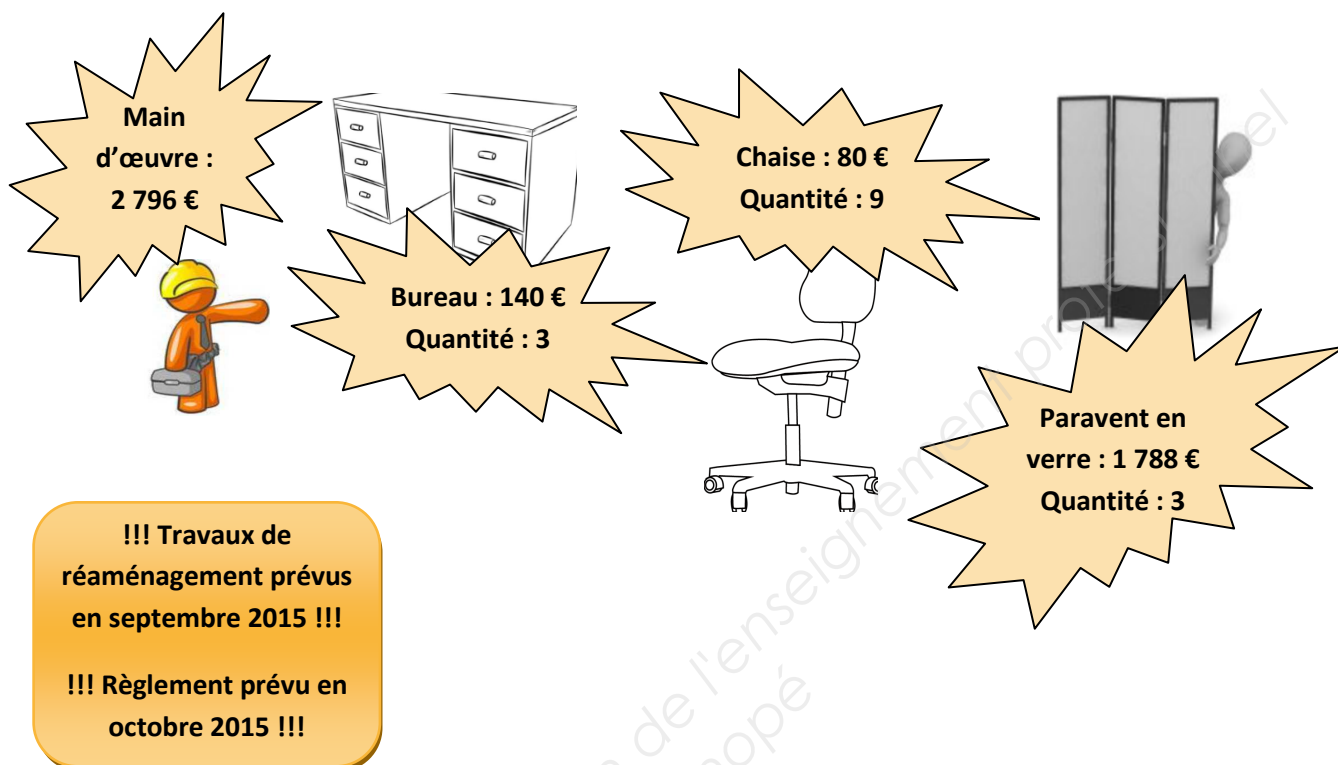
Main d'œuvre : 2 796 €

Bureau : 140 €
Quantité : 3

Chaise : 80 €
Quantité : 9

Paravent en verre : 1 788 €
Quantité : 3

!!! Travaux de réaménagement prévus en septembre 2015 !!!

!!! Règlement prévu en octobre 2015 !!!

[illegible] de l'enseignement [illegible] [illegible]opé